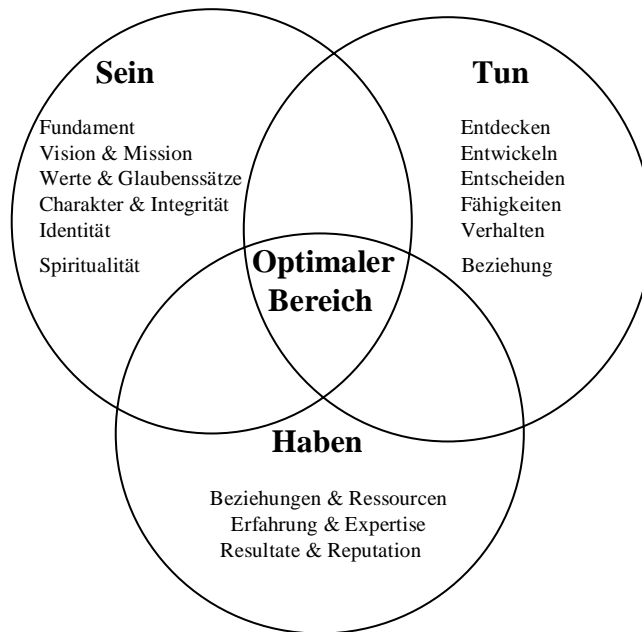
Sein

Fundament
Vision & Mission
Werte & Glaubenssätze
Charakter & Integrität
Identität
Spiritualität

Tun

Entdecken
Entwickeln
Entscheiden
Fähigkeiten
Verhalten
Beziehung

Optimaler Bereich

Haben

Beziehungen & Ressourcen
Erfahrung & Expertise
Resultate & Reputation